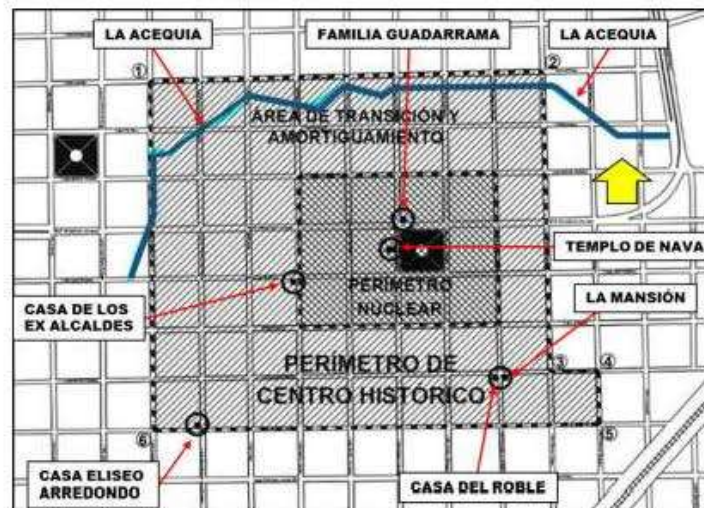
LA ACEQUIA
FAMILIA GUADARRAMA
LA ACEQUIA
①
②
ÁREA DE TRANSICIÓN Y AMORTIGUAMIENTO
TEMPLO DE NAVA
CASA DE LOS EX ALCALDES
PERIMETRO NUCLEAR
LA MANSIÓN
PERIMETRO DE CENTRO HISTORICO
③
④
⑤
⑥
CASA ELISEO ARREDONDO
CASA DEL ROBLE